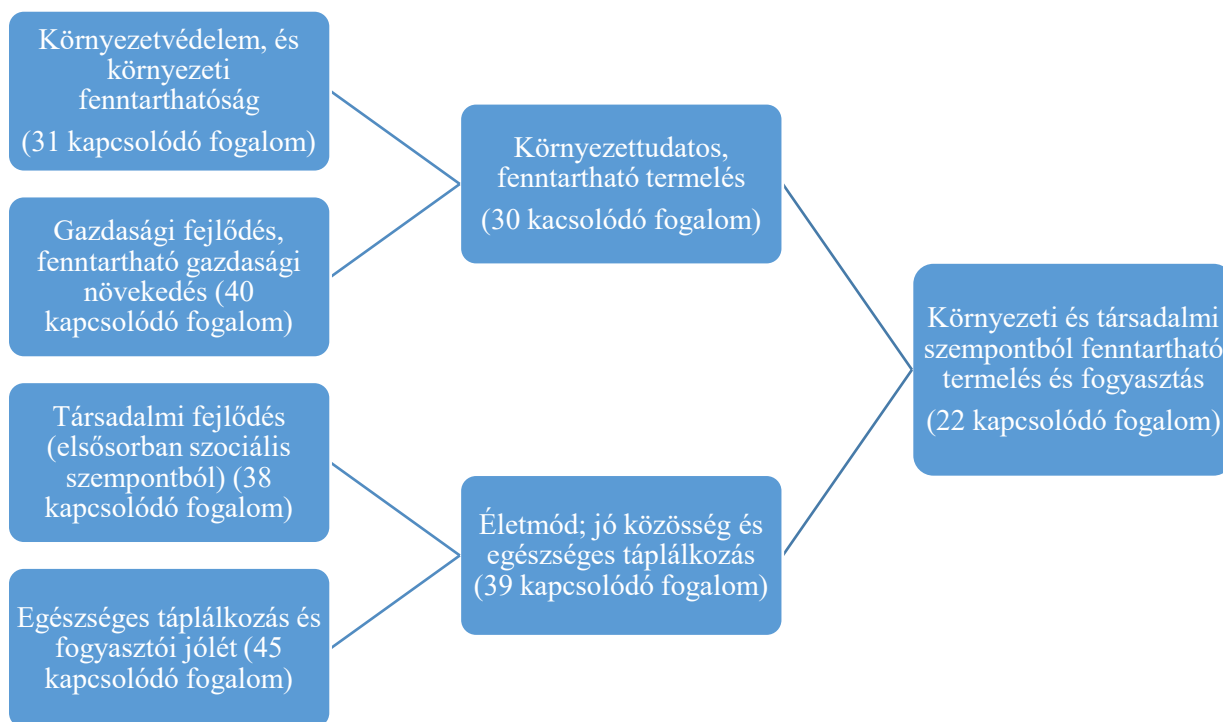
Környezetvédelem, és környezeti fenntarthatóság

(31 kapcsolódó fogalom)

Gazdasági fejlődés, fenntartható gazdasági növekedés (40 kapcsolódó fogalom)

Társadalmi fejlődés (elsősorban szociális szempontból) (38 kapcsolódó fogalom)

Egészséges táplálkozás és fogyasztói jólét (45 kapcsolódó fogalom)

Környezettudatos, fenntartható termelés

(30 kacsolódó fogalom)

Életmód; jó közösség és egészséges táplálkozás (39 kapcsolódó fogalom)

Környezeti és társadalmi szempontból fenntartható termelés és fogyasztás

(22 kapcsolódó fogalom)